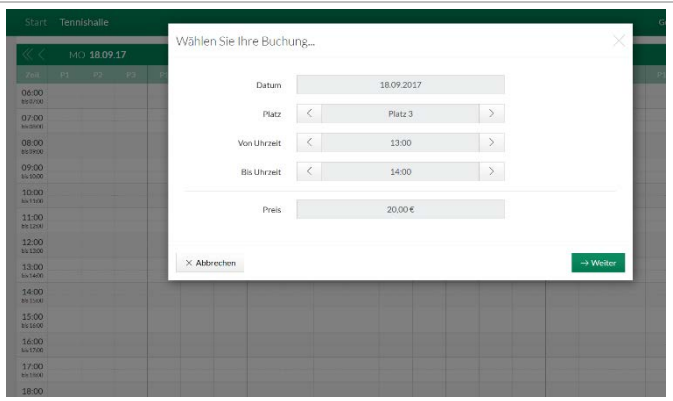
Start Tennishalle

G

MO 18.09.17

Zeit P1 P2 P3 P

06:00
bis 07:00
07:00
bis 08:00
08:00
bis 09:00
09:00
bis 10:00
10:00
bis 11:00
11:00
bis 12:00
12:00
bis 13:00
13:00
bis 14:00
14:00
bis 15:00
15:00
bis 16:00
16:00
bis 17:00
17:00
bis 18:00
18:00

Wählen Sie Ihre Buchung...

×

Datum 18.09.2017

Platz < Platz 3 >

Von Uhrzeit < 13:00 >

Bis Uhrzeit < 14:00 >

Preis 20,00 €

× Abbrechen

→ Weiter